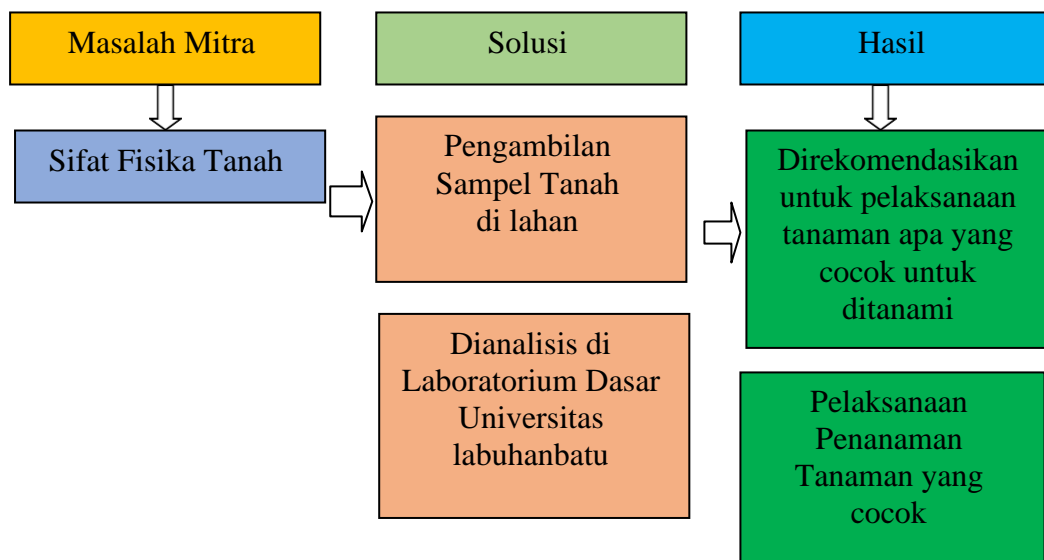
Masalah Mitra

Solusi

Hasil

Sifat Fisika Tanah

Pengambilan Sampel Tanah di lahan

Direkomendasikan untuk pelaksanaan tanaman apa yang cocok untuk ditanami

Dianalisis di Laboratorium Dasar Universitas labuhanbatu

Pelaksanaan Penanaman Tanaman yang cocok